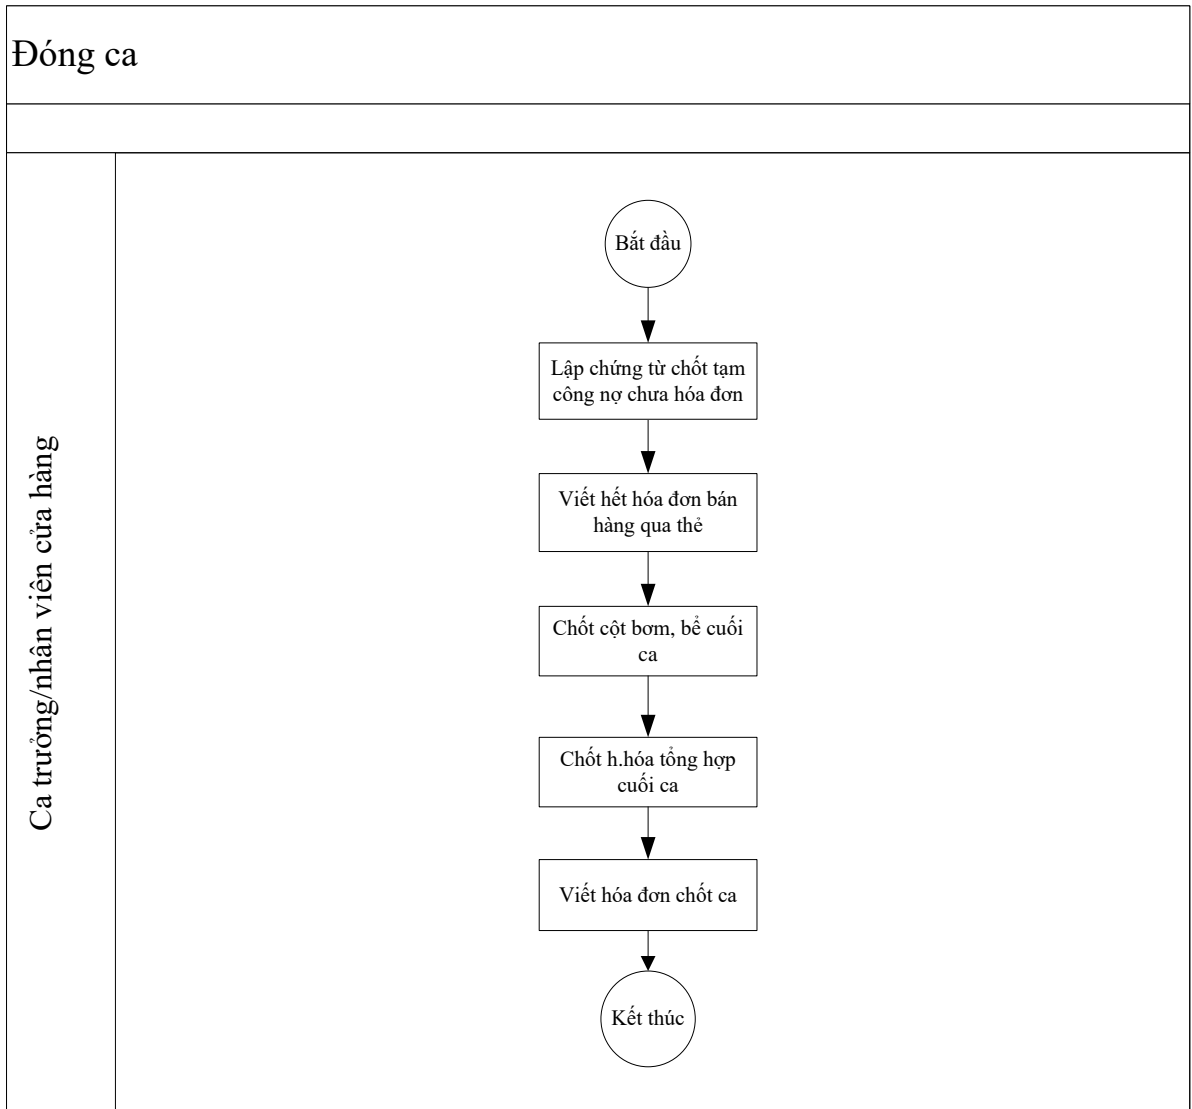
Đóng ca

Ca trưởng/nhân viên cửa hàng

Bắt đầu

Lập chứng từ chốt tạm công nợ chưa hóa đơn

Viết hết hóa đơn bán hàng qua thẻ

Chốt cột bơm, bể cuối ca

Chốt h.hóa tổng hợp cuối ca

Viết hóa đơn chốt ca

Kết thúc